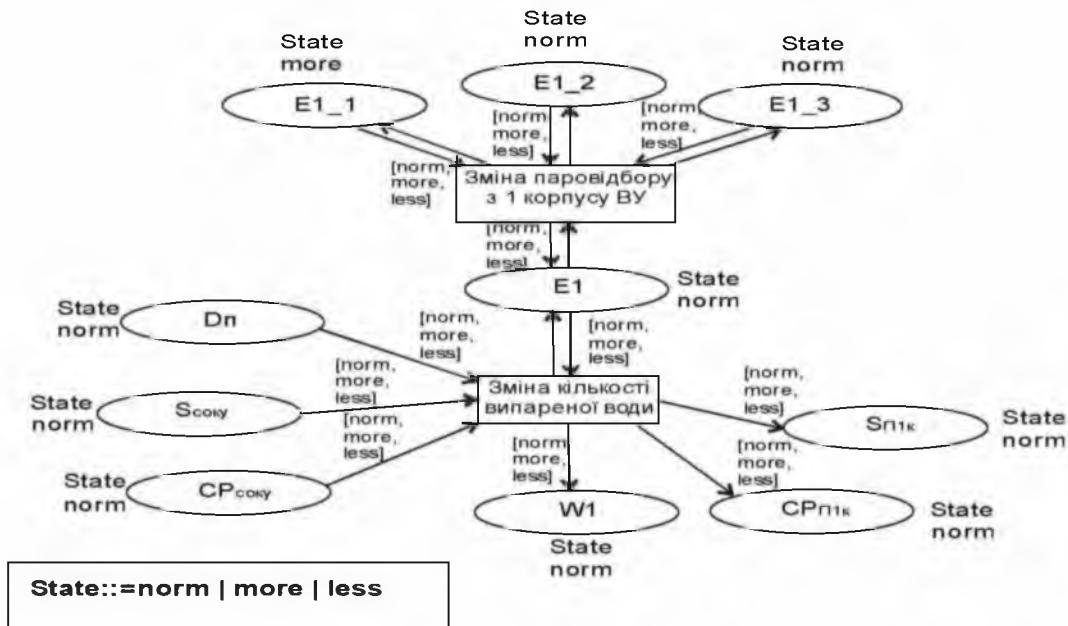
State norm

State more

State norm

E1_2

E1_1

E1_3

[norm, more, less]

[norm, more, less]

[norm, more, less]

Зміна паровідбору з 1 корпусу ВУ

[norm, more, less]

E1

State norm

State norm

Dп

[norm, more, less]

[norm, more, less]

[norm, more, less]

State norm

Sсоку

Зміна кількості випареної води

[norm, more, less]

[norm, more, less]

Sп1к

State norm

[norm, more, less]

[norm, more, less]

State norm

CPсоку

W1

CPп1к

State norm

State norm

State::=norm | more | less